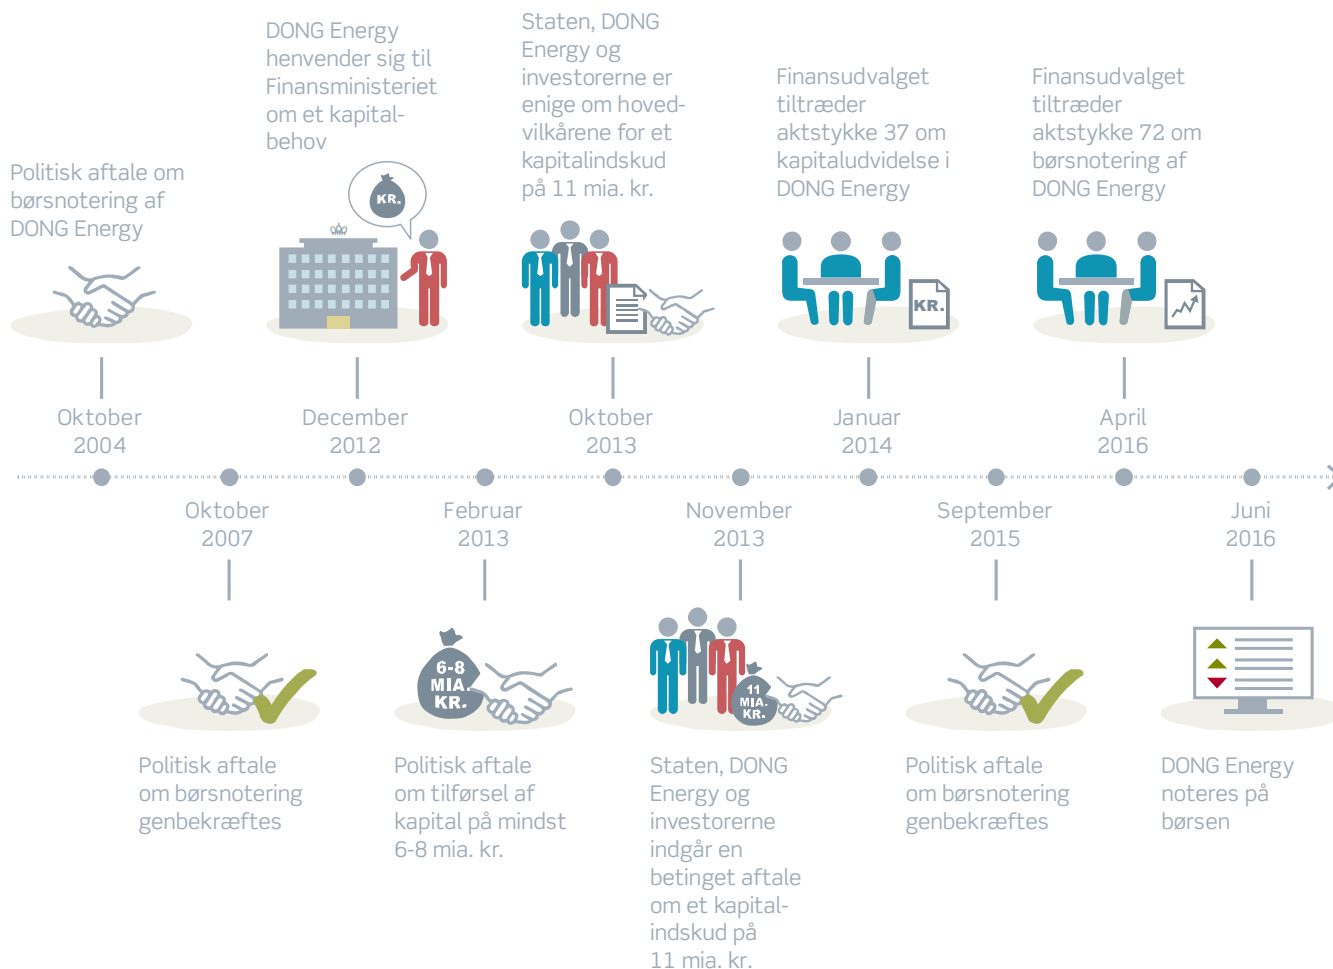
Politisk aftale om børsnotering af DONG Energy

Oktober 2004

DONG Energy henvender sig til Finansministeriet om et kapitalbehov

KR.

December 2012

Staten, DONG Energy og investorerne er enige om hovedvilkårene for et kapitalindskud på 11 mia. kr.

Oktober 2013

Finansudvalget tiltræder aktstykke 37 om kapitaludvidelse i DONG Energy

KR.

Januar 2014

Finansudvalget tiltræder aktstykke 72 om børsnotering af DONG Energy

April 2016

Oktober 2007

Politisk aftale om børsnotering genbekræftes

Februar 2013

6-8 MIA. KR.

Politisk aftale om tilførsel af kapital på mindst 6-8 mia. kr.

November 2013

11 MIA. KR.

Staten, DONG Energy og investorerne indgår en betinget aftale om et kapitalindskud på 11 mia. kr.

September 2015

Politisk aftale om børsnotering genbekræftes

Juni 2016

DONG Energy noteres på børsen